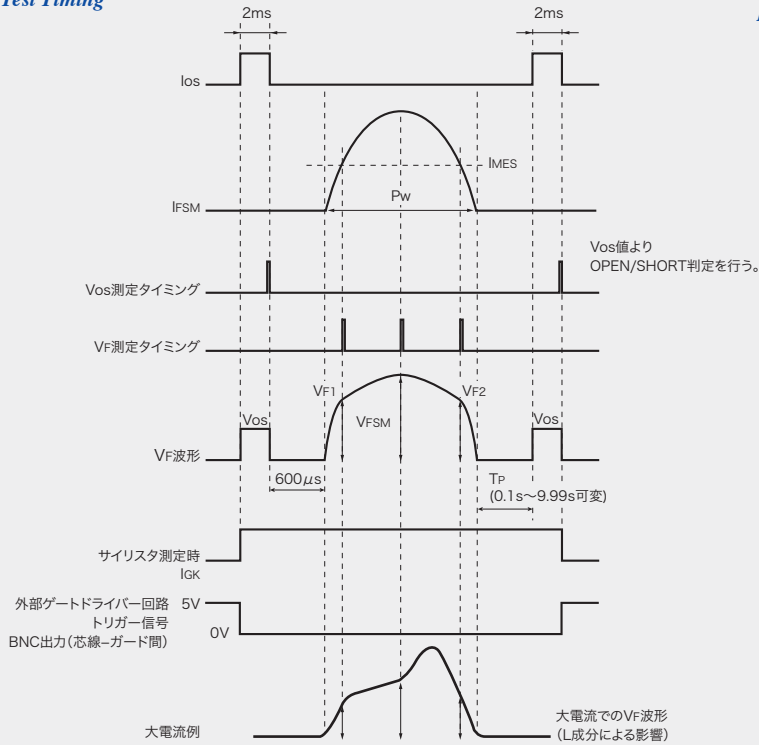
Test Timing

2ms

2ms

Ios

IMES

Pw

IFSM

Vos値より
OPEN/SHORT判定を行う。

Vos測定タイミング

VF測定タイミング

VF1

VF2

VFSM

Vos

Vos

VF波形

600$\mu$s

TP
(0.1s～9.99s可変)

サイリスタ測定時
IGK

外部ゲートドライバー回路
トリガー信号
BNC出力(芯線–ガード間)

5V

0V

大電流例

大電流でのVF波形
(L成分による影響)